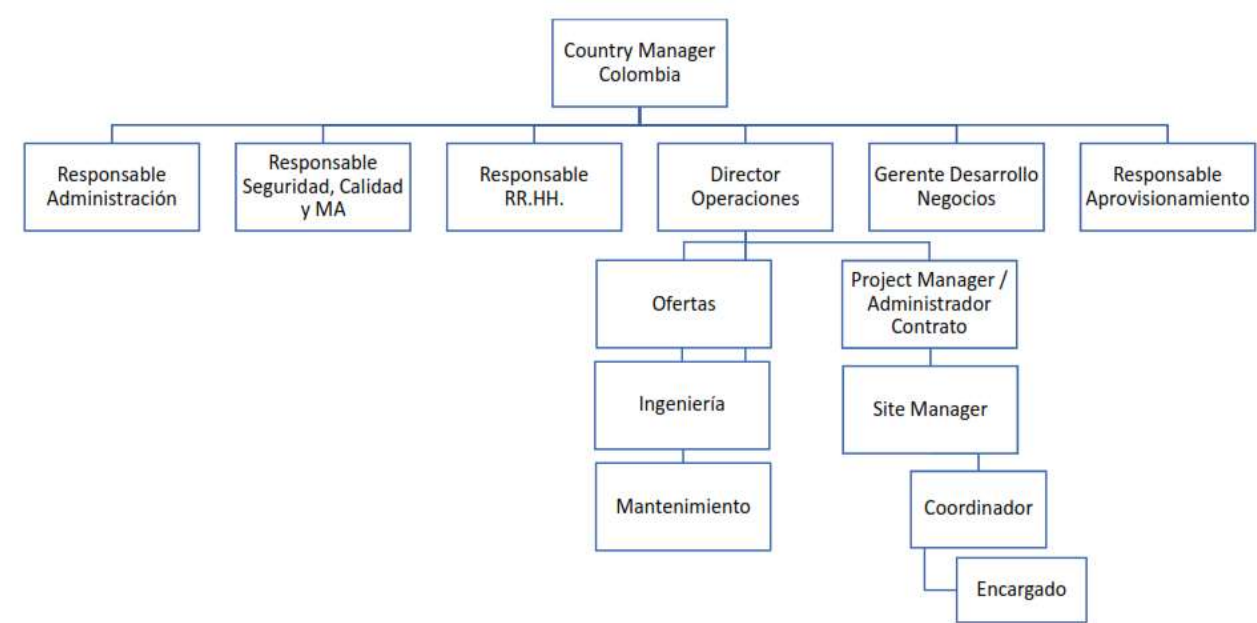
Country Manager Colombia

Responsable Administración

Responsable Seguridad, Calidad y MA

Responsable RR.HH.

Director Operaciones

Gerente Desarrollo Negocios

Responsable Aprovisionamiento

Ofertas

Ingeniería

Mantenimiento

Project Manager / Administrador Contrato

Site Manager

Coordinador

Encargado